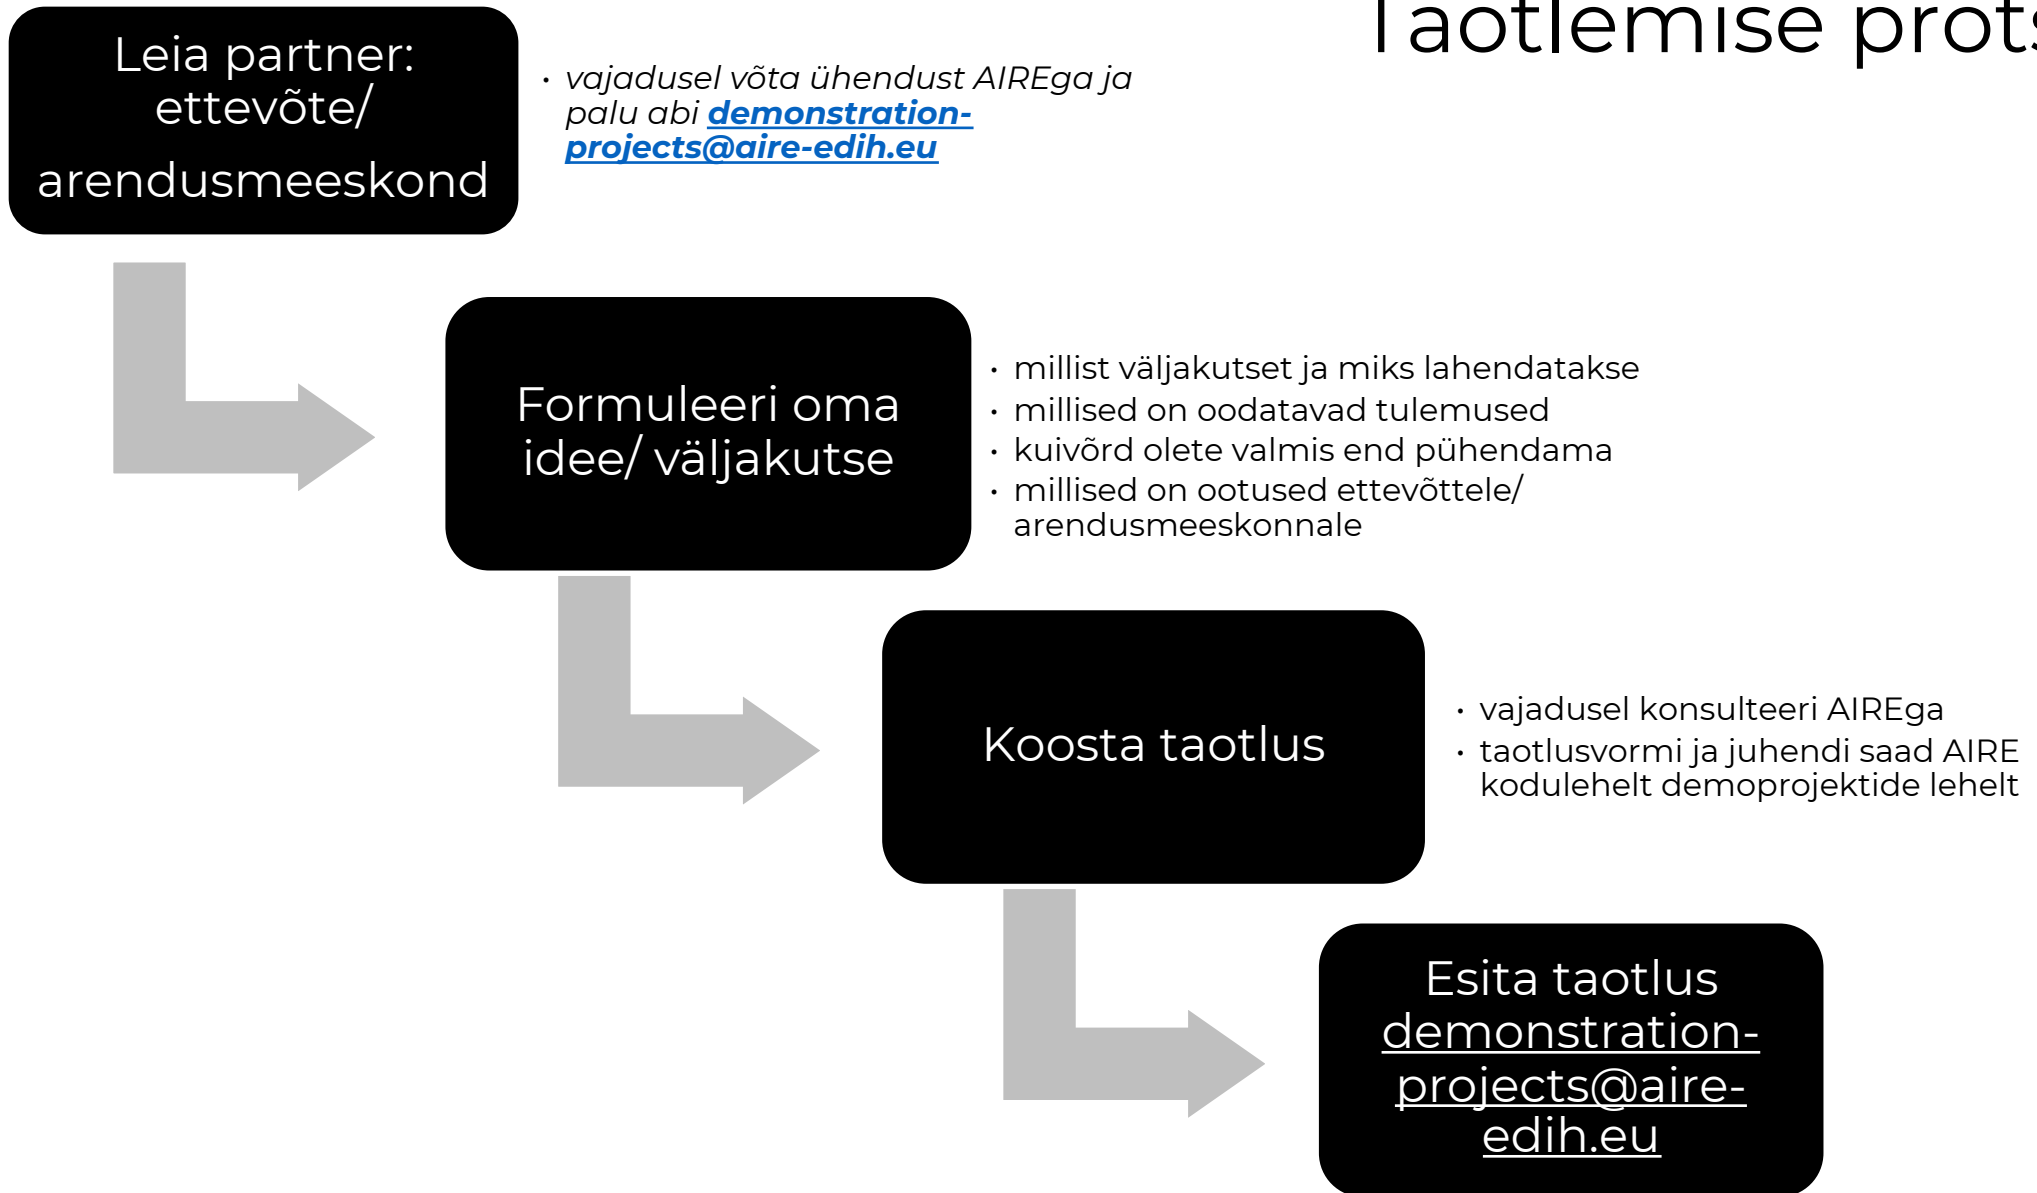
Taotlemise prots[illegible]

Leia partner: ettevõte/ arendusmeeskond

• vajadusel võta ühendust AIREga ja palu abi demonstration-projects@aire-edih.eu

Formuleeri oma idee/ väljakutse

• millist väljakutset ja miks lahendatakse
• millised on oodatavad tulemused
• kuivõrd olete valmis end pühendama
• millised on ootused ettevõttele/ arendusmeeskonnale

Koosta taotlus

• vajadusel konsulteeri AIREga
• taotlusvormi ja juhendi saad AIRE kodulehelt demoprojektide lehelt

Esita taotlus demonstration-projects@aire-edih.eu